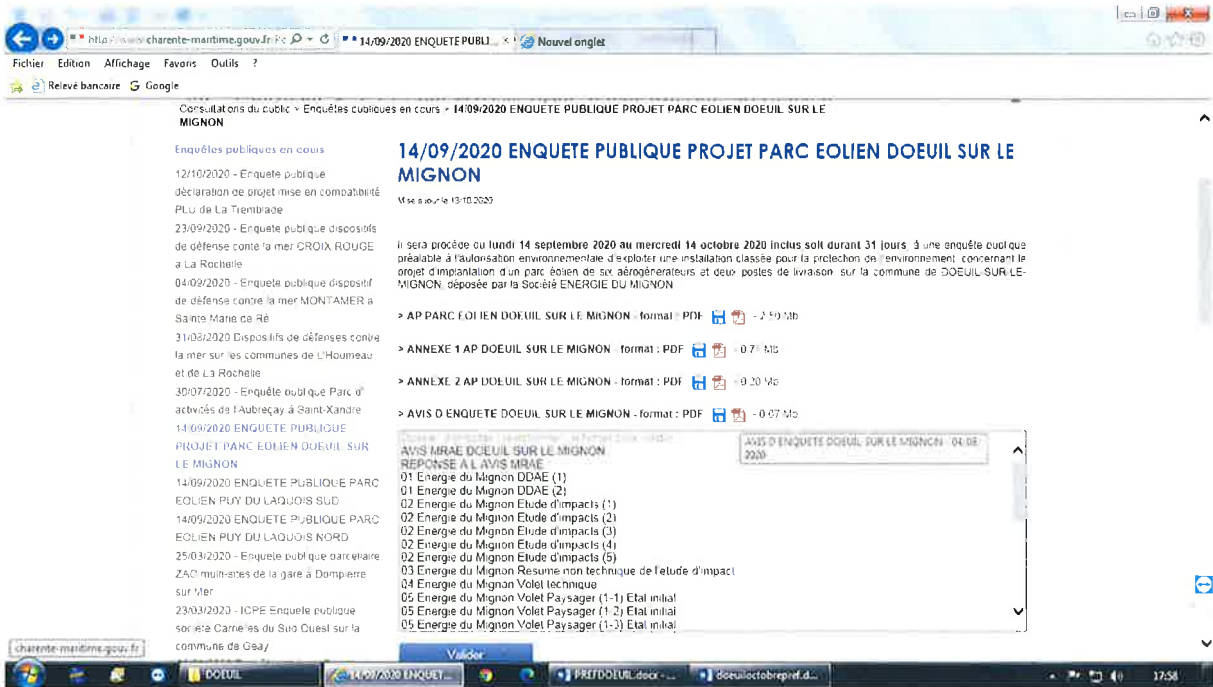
http://www.charente-maritime.gouv.fr 14/09/2020 ENQUETE PUBLI... × Nouvel onglet

Fichier Edition Affichage Favoris Outils ?

Relevé bancaire Google

Consultations du public > Enquêtes publiques en cours > 14/09/2020 ENQUETE PUBLIQUE PROJET PARC EOLIEN DOEUIL SUR LE MIGNON

Enquêtes publiques en cours

12/10/2020 - Enquête publique déclaration de projet mise en compatibilité PLU de La Tremblade

23/09/2020 - Enquete publique dispositifs de défense conte la mer CROIX ROUGE a La Rochelle

04/09/2020 - Enquete publique dispositif de défense contre la mer MONTAMER a Sainte Marie de Ré

31/08/2020 Dispositifs de défenses contre la mer sur les communes de L'Houmeau et de La Rochelle

30/07/2020 - Enquête publique Parc d'activités de l'Aubreçay à Saint-Xandre

14/09/2020 ENQUETE PUBLIQUE PROJET PARC EOLIEN DOEUIL SUR LE MIGNON

14/09/2020 ENQUETE PUBLIQUE PARC EOLIEN PUY DU LAQUOIS SUD

14/09/2020 ENQUETE PUBLIQUE PARC EOLIEN PUY DU LAQUOIS NORD

25/03/2020 - Enquete publique parcellaire ZAC multi-sites de la gare à Dompierre sur Mer

23/03/2020 - ICPE Enquete publique societe Carrieres du Sud Ouest sur la commune de Geay

14/09/2020 ENQUETE PUBLIQUE PROJET PARC EOLIEN DOEUIL SUR LE MIGNON

Mise à jour le 13.10.2020

Il sera procédé du lundi 14 septembre 2020 au mercredi 14 octobre 2020 inclus soit durant 31 jours, à une enquête publique préalable à l'autorisation environnementale d'exploiter une installation classée pour la protection de l'environnement, concernant le projet d'implantation d'un parc éolien de six aérogénérateurs et deux postes de livraison sur la commune de DOEUIL-SUR-LE-MIGNON, déposée par la Société ENERGIE DU MIGNON

> AP PARC EOLIEN DOEUIL SUR LE MIGNON - format : PDF - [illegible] Mb

> ANNEXE 1 AP DOEUIL SUR LE MIGNON - format : PDF - 0.7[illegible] Mb

> ANNEXE 2 AP DOEUIL SUR LE MIGNON - format : PDF - 0.20 Mb

> AVIS D ENQUETE DOEUIL SUR LE MIGNON - format : PDF - 0.07 Mb

AVIS D ENQUETE DOEUIL SUR LE MIGNON - 04.08.2020

AVIS MRAE DOEUIL SUR LE MIGNON
REPONSE A L AVIS MRAE
01 Energie du Mignon DDAE (1)
01 Energie du Mignon DDAE (2)
02 Energie du Mignon Etude d'impacts (1)
02 Energie du Mignon Etude d'impacts (2)
02 Energie du Mignon Etude d'impacts (3)
02 Energie du Mignon Etude d'impacts (4)
02 Energie du Mignon Etude d'impacts (5)
03 Energie du Mignon Resume non technique de l'etude d'impact
04 Energie du Mignon Volet technique
05 Energie du Mignon Volet Paysager (1-1) Etat initial
05 Energie du Mignon Volet Paysager (1-2) Etat initial
05 Energie du Mignon Volet Paysager (1-3) Etat initial

Valider

charente-maritime.gouv.fr

DOEUIL 14/09/2020 ENQUET... PREFDOEUIL.docx - ... doeuiloctobrepref.d... 17:58